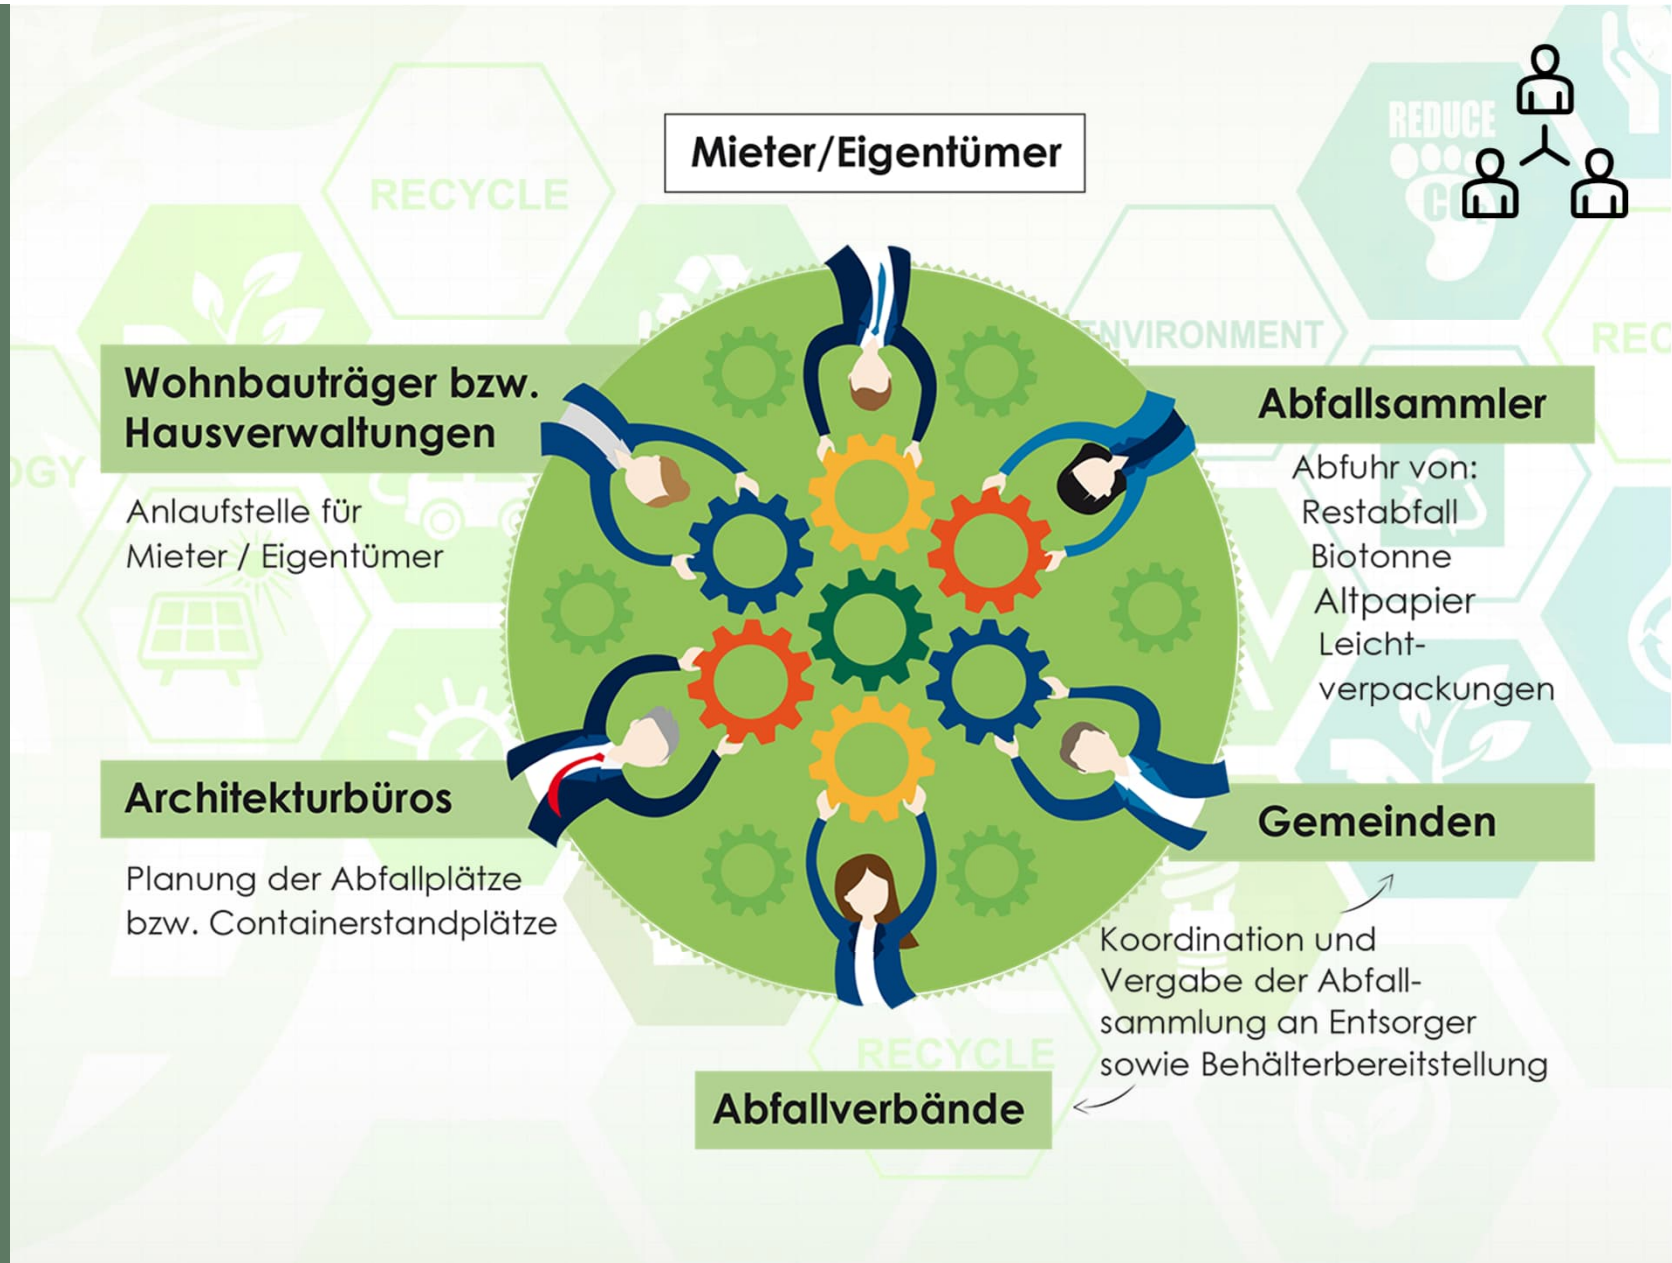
Mieter/Eigentümer

RECYCLE

REDUCE

ENVIRONMENT

REC

OGY

Wohnbauträger bzw. Hausverwaltungen

Anlaufstelle für Mieter / Eigentümer

Abfallsammler

Abfuhr von:
Restabfall
Biotonne
Altpapier
Leichtverpackungen

Architekturbüros

Planung der Abfallplätze bzw. Containerstandplätze

Gemeinden

Koordination und Vergabe der Abfallsammlung an Entsorger sowie Behälterbereitstellung

RECYCLE

Abfallverbände